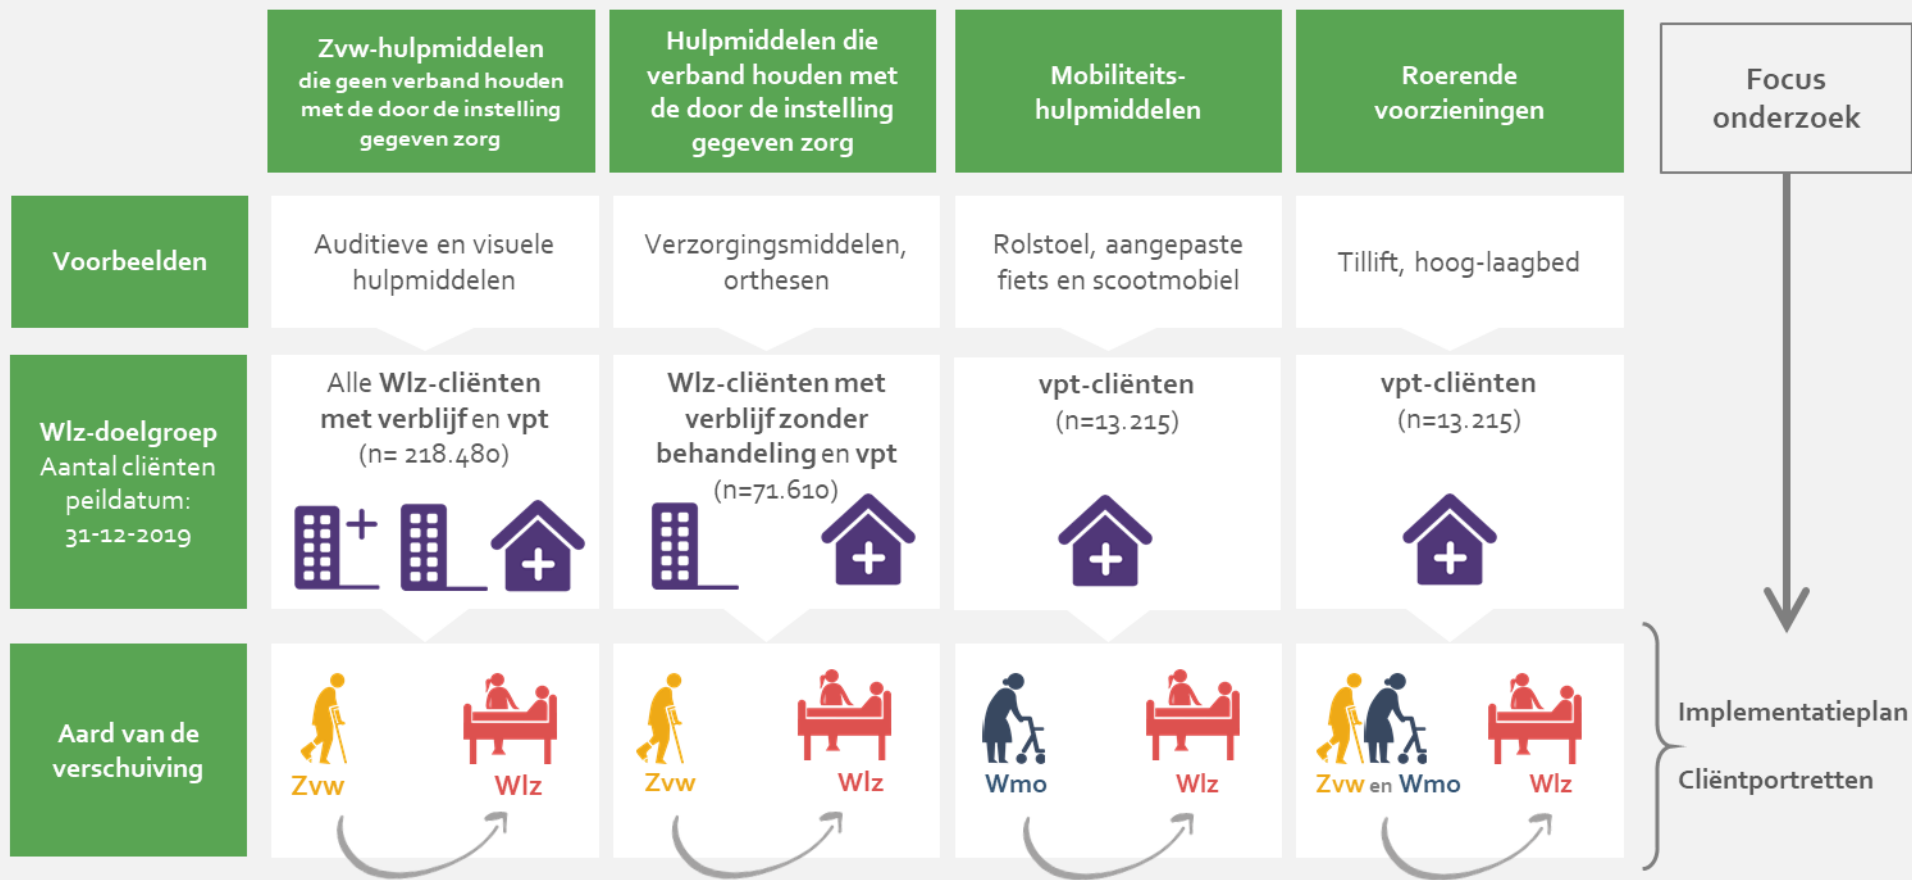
| | Zvw-hulpmiddelen die geen verband houden met de door de instelling gegeven zorg | Hulpmiddelen die verband houden met de door de instelling gegeven zorg | Mobiliteits-hulpmiddelen | Roerende voorzieningen |
|---|---|---|---|---|
| Voorbeelden | Auditieve en visuele hulpmiddelen | Verzorgingsmiddelen, orthesen | Rolstoel, aangepaste fiets en scootmobiel | Tillift, hoog-laagbed |
| Wlz-doelgroep Aantal cliënten peildatum: 31-12-2019 | Alle Wlz-cliënten met verblijf en vpt (n= 218.480) | Wlz-cliënten met verblijf zonder behandeling en vpt (n=71.610) | vpt-cliënten (n=13.215) | vpt-cliënten (n=13.215) |
| Aard van de verschuiving | Zvw Wlz | Zvw Wlz | Wmo Wlz | Zvw en Wmo Wlz |

Focus onderzoek

Implementatieplan

Cliëntportretten